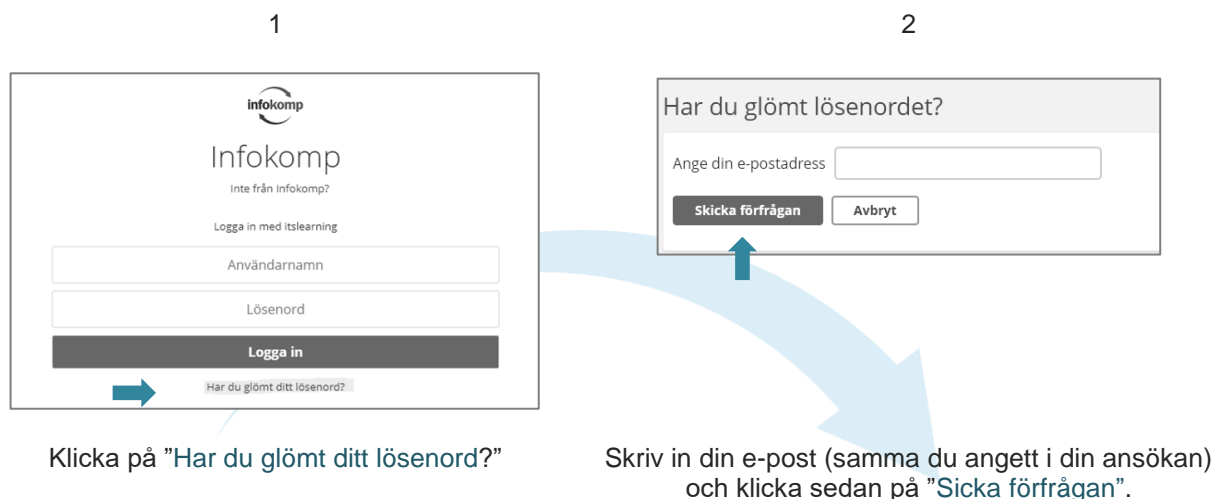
1

infokomp

Infokomp

Inte från Infokomp?

Logga in med itslearning

Användarnamn

Lösenord

Logga in

Har du glömt ditt lösenord?

Klicka på ”Har du glömt ditt lösenord?”

2

Har du glömt lösenordet?

Ange din e-postadress

Skicka förfrågan

Avbryt

Skriv in din e-post (samma du angett i din ansökan) och klicka sedan på ”Sicka förfrågan”.